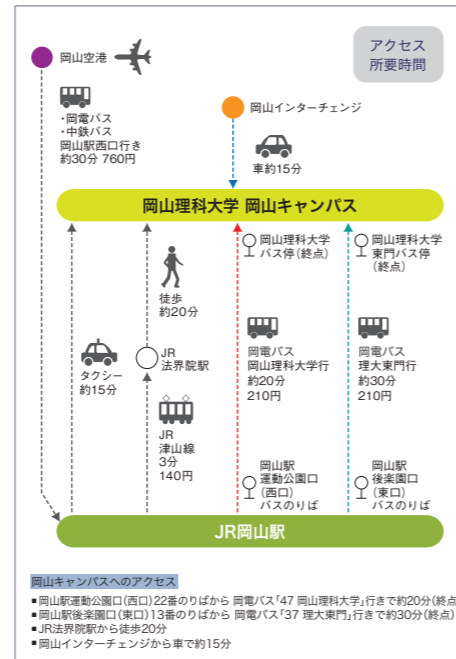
アクセス
所要時間

岡山空港

・岡電バス
・中鉄バス
岡山駅西口行き
約30分 760円

岡山インターチェンジ

車約15分

岡山理科大学 岡山キャンパス

タクシー
約15分

徒歩
約20分

JR
法界院駅

JR
津山線
3分
140円

岡山理科大学
バス停（終点）

岡電バス
岡山理科大学行
約20分
210円

岡山駅
運動公園口
（西口）
バスのりば

岡山理科大学
東門バス停
（終点）

岡電バス
理大東門行
約30分
210円

岡山駅
後楽園口
（東口）
バスのりば

JR岡山駅

岡山キャンパスへのアクセス
■岡山駅運動公園口（西口）22番のりばから 岡電バス「47 岡山理科大学」行きで約20分（終点
■岡山駅後楽園口（東口）13番のりばから 岡電バス「37 理大東門」行きで約30分（終点）
■JR法界院駅から徒歩20分
■岡山インターチェンジから車で約15分